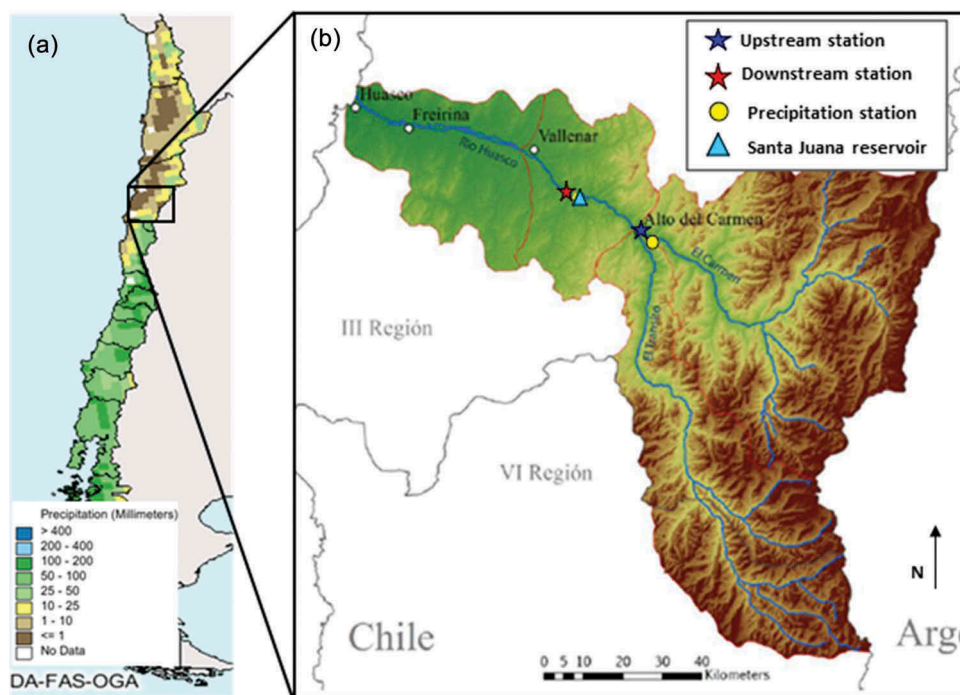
(a)

Precipitation (Millimeters)
> 400
200 - 400
100 - 200
50 - 100
25 - 50
10 - 25
1 - 10
<= 1
No Data

DA-FAS-OGA

(b)

Upstream station
Downstream station
Precipitation station
Santa Juana reservoir

Huasco
Freirina
Vallenar
Rio Huasco
Alto del Carmen
El Carmen
El Transito
III Región
VI Región
Chile
Arg
N

0 5 10 20 30 40
Kilometers